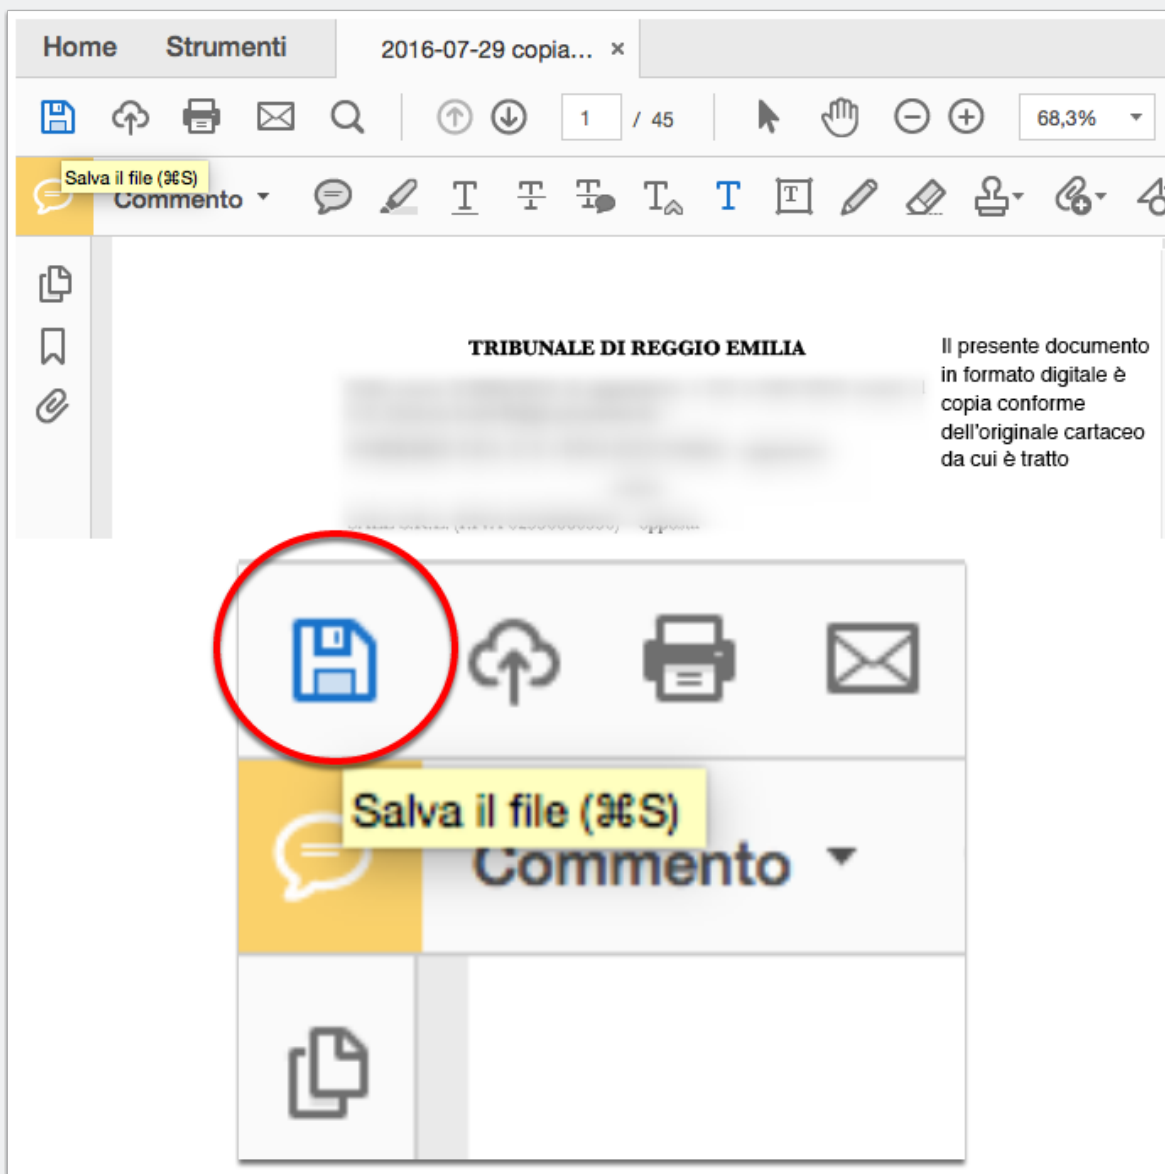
Home Strumenti 2016-07-29 copia... ×

1 / 45 68,3%

Salva il file (⌘S)
Commento

TRIBUNALE DI REGGIO EMILIA

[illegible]

Il presente documento in formato digitale è copia conforme dell'originale cartaceo da cui è tratto

Salva il file (⌘S)
Commento